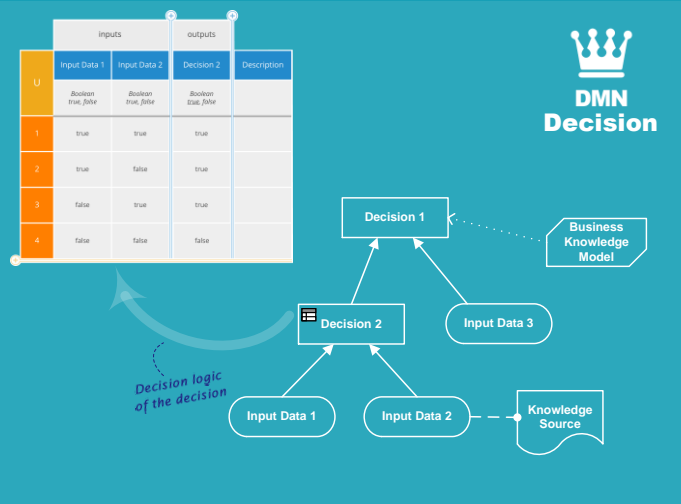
| U | inputs: Input Data 1 | inputs: Input Data 2 | outputs: Decision 2 | Description |
|---|---|---|---|---|
| | Boolean true, false | Boolean true, false | Boolean true, false | |
| 1 | true | true | true | |
| 2 | true | false | true | |
| 3 | false | true | true | |
| 4 | false | false | false | |

DMN Decision

Decision 1

Business Knowledge Model

Decision 2

Input Data 3

Decision logic of the decision

Input Data 1

Input Data 2

Knowledge Source